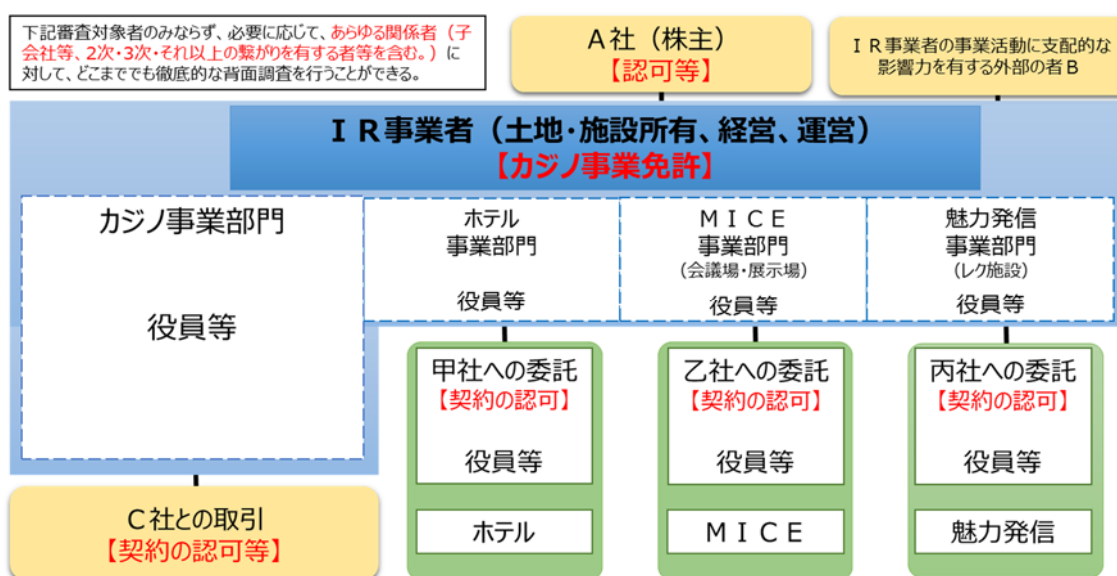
下記審査対象者のみならず、必要に応じて、あらゆる関係者（子会社等、2次・3次・それ以上の繋がりを有する者等を含む。）に対して、どこまでも徹底的な背面調査を行うことができる。

Ａ社（株主）
【認可等】

ＩＲ事業者の事業活動に支配的な影響力を有する外部の者Ｂ

ＩＲ事業者（土地・施設所有、経営、運営）
【カジノ事業免許】

カジノ事業部門

役員等

ホテル
事業部門

役員等

ＭＩＣＥ
事業部門
（会議場・展示場）

役員等

魅力発信
事業部門
（レク施設）

役員等

甲社への委託
【契約の認可】

役員等

ホテル

乙社への委託
【契約の認可】

役員等

ＭＩＣＥ

丙社への委託
【契約の認可】

役員等

魅力発信

Ｃ社との取引
【契約の認可等】